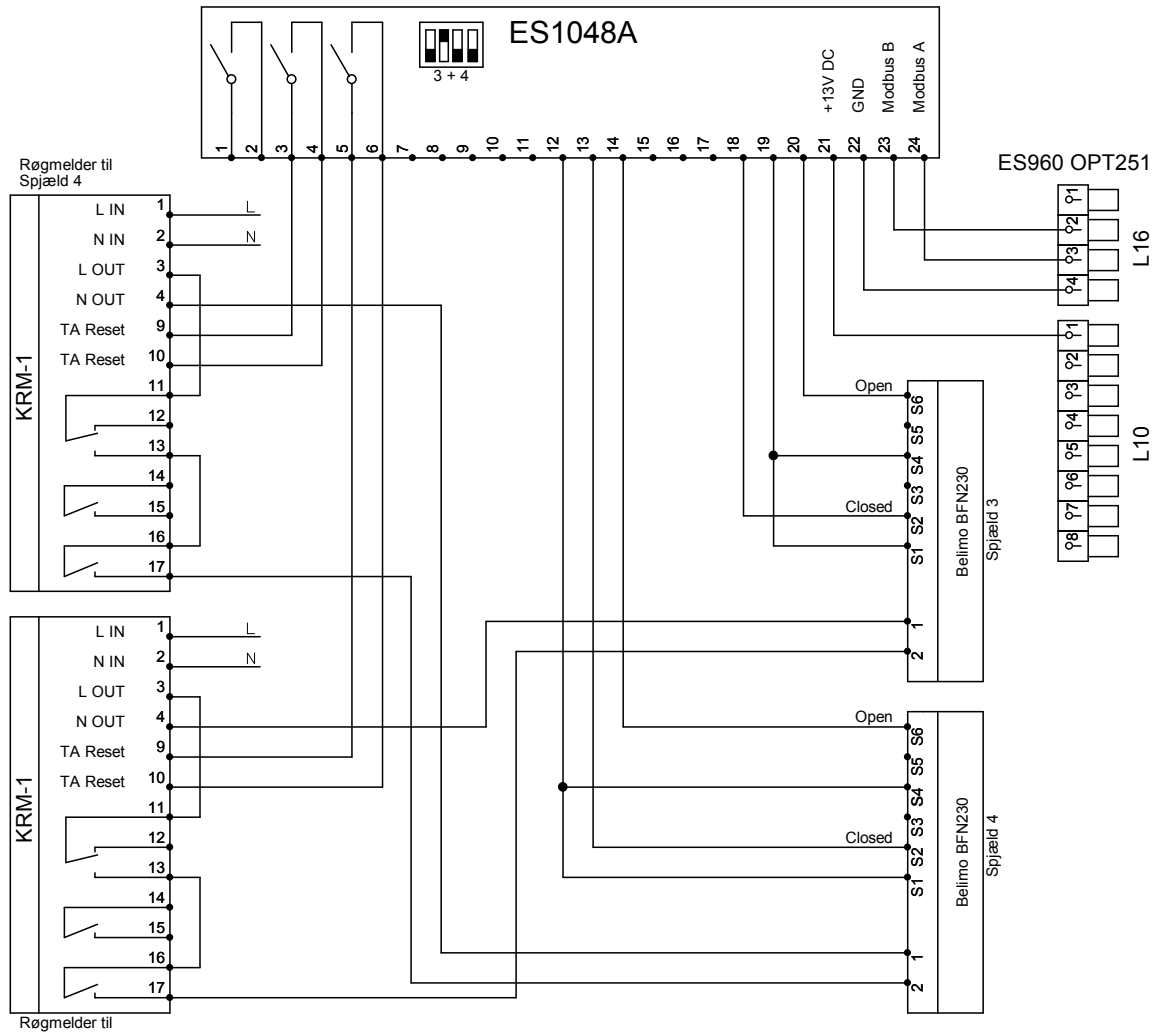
ES1048A

3 + 4

+13V DC
GND
Modbus B
Modbus A

1 2 3 4 5 6 7 8 9 10 11 12 13 14 15 16 17 18 19 20 21 22 23 24

Røgmelder til
Spjæld 4

ES960 OPT251

KRM-1

L IN 1
N IN 2
L OUT 3
N OUT 4
TA Reset 9
TA Reset 10
11
12
13
14
15
16
17

L
N

1
2
3
4
L16

1
2
3
4
5
6
7
8
L10

Open
S6
S5
S4
S3
Closed
S2
S1
1
2
Belimo BFN230
Spjæld 3

KRM-1

L IN 1
N IN 2
L OUT 3
N OUT 4
TA Reset 9
TA Reset 10
11
12
13
14
15
16
17

L
N

Open
S6
S5
S4
S3
Closed
S2
S1
1
2
Belimo BFN230
Spjæld 4

Røgmelder til